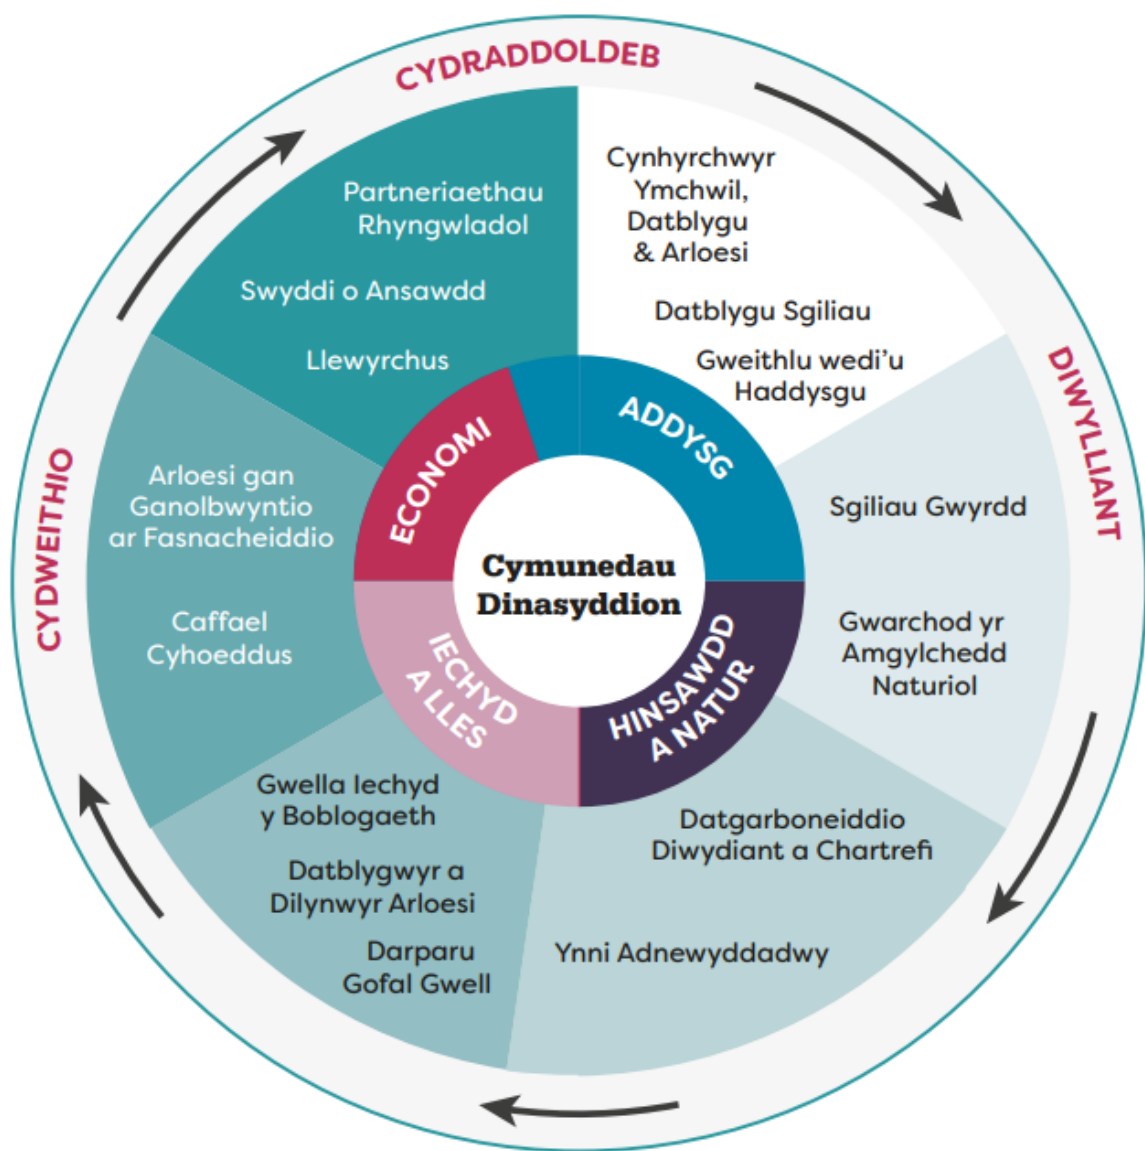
CYDRADDOLDEB

DIWYLLIANT

CYDWEITHIO

Partneriaethau Rhyngwladol

Swyddi o Ansawdd

Llewyrchus

Cynhyrchwyr Ymchwil, Datblygu & Arloesi

Datblygu Sgiliau

Gweithlu wedi'u Haddysgu

Arloesi gan Ganolbwyntio ar Fasnacheiddio

Caffael Cyhoeddus

ECONOMI

ADDYSG

Cymunedau Dinasyddion

IECHYD A LLES

HINSAWDD A NATUR

Sgiliau Gwyrdd

Gwarchod yr Amgylchedd Naturiol

Gwella Iechyd y Boblogaeth

Datblygwyr a Dilynwyr Arloesi

Darparu Gofal Gwell

Datgarboneiddio Diwydiant a Chartrefi

Ynni Adnewyddadwy